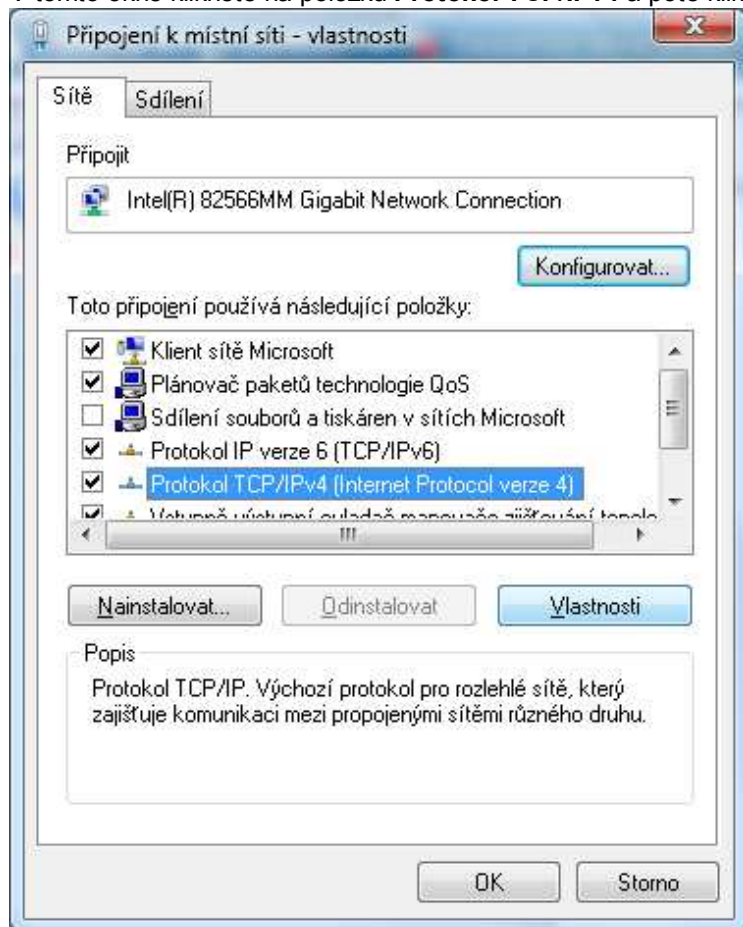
Připojení k místní síti - vlastnosti

Sítě
Sdílení

Připojit

Intel(R) 82566MM Gigabit Network Connection

Konfigurovat...

Toto připojení používá následující položky:

Klient sítě Microsoft
Plánovač paketů technologie QoS
Sdílení souborů a tiskáren v sítích Microsoft
Protokol IP verze 6 (TCP/IPv6)
Protokol TCP/IPv4 (Internet Protocol verze 4)
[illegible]

Nainstalovat...
Odinstalovat
Vlastnosti

Popis
Protokol TCP/IP. Výchozí protokol pro rozlehlé sítě, který zajišťuje komunikaci mezi propojenými sítěmi různého druhu.

OK
Storno